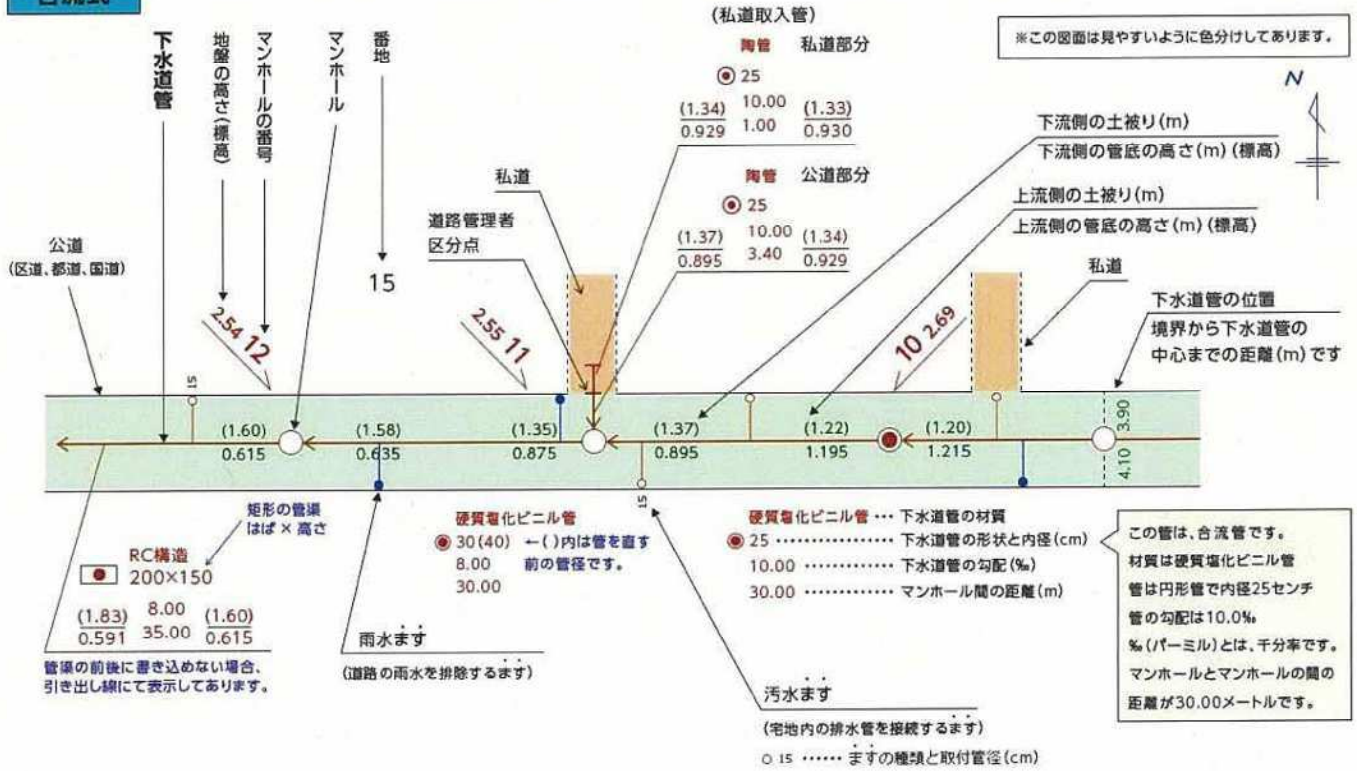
凡例

下水道管

地盤の高さ(標高)

マンホールの番号

マンホール

番地

15

(私道取入管)

陶管　私道部分

25

$\frac{(1.34)}{0.929}$ 10.00 1.00 $\frac{(1.33)}{0.930}$

陶管　公道部分

25

$\frac{(1.37)}{0.895}$ 10.00 3.40 $\frac{(1.34)}{0.929}$

※この図面は見やすいように色分けしてあります。

N

下流側の土被り(m)

下流側の管底の高さ(m)(標高)

上流側の土被り(m)

上流側の管底の高さ(m)(標高)

私道

道路管理者
区分点

公道
(区道、都道、国道)

私道

下水道管の位置
境界から下水道管の中心までの距離(m)です

2.54 12

2.55 11

10 2.69

15

(1.60) 0.615

(1.58) 0.635

(1.35) 0.875

(1.37) 0.895

(1.22) 1.195

(1.20) 1.215

3.90

4.10

15

矩形の管渠
はば × 高さ

RC構造
200×150

$\frac{(1.83)}{0.591}$ 8.00 35.00 $\frac{(1.60)}{0.615}$

管渠の前後に書き込めない場合、引き出し線にて表示してあります。

硬質塩化ビニル管
30(40) ←( )内は管を直す前の管径です。
8.00
30.00

雨水ます
(道路の雨水を排除するます)

汚水ます
(宅地内の排水管を接続するます)

○ 15 …… ますの種類と取付管径(cm)

硬質塩化ビニル管 … 下水道管の材質
25 ……………… 下水道管の形状と内径(cm)
10.00 ……………… 下水道管の勾配(‰)
30.00 ……………… マンホール間の距離(m)

この管は、合流管です。
材質は硬質塩化ビニル管
管は円形管で内径25センチ
管の勾配は10.0‰
‰(パーミル)とは、千分率です。
マンホールとマンホールの間の距離が30.00メートルです。